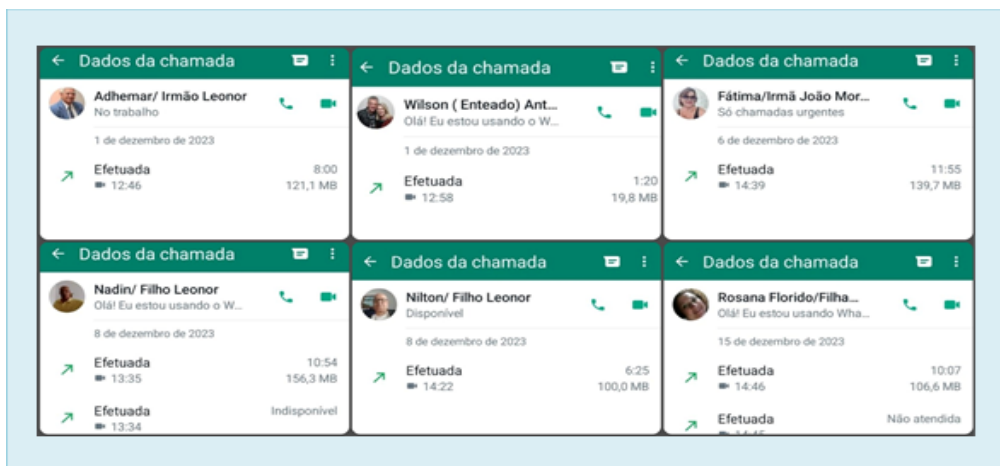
Dados da chamada

Adhemar/ Irmão Leonor
No trabalho

1 de dezembro de 2023

Efetuada 8:00
12:46 121,1 MB

Dados da chamada

Wilson ( Enteado) Ant...
Olá! Eu estou usando o W...

1 de dezembro de 2023

Efetuada 1:20
12:58 19,8 MB

Dados da chamada

Fátima/Irmã João Mor...
Só chamadas urgentes

6 de dezembro de 2023

Efetuada 11:55
14:39 139,7 MB

Dados da chamada

Nadin/ Filho Leonor
Olá! Eu estou usando o W...

8 de dezembro de 2023

Efetuada 10:54
13:35 156,3 MB

Efetuada Indisponível
13:34

Dados da chamada

Nilton/ Filho Leonor
Disponível

8 de dezembro de 2023

Efetuada 6:25
14:22 100,0 MB

Dados da chamada

Rosana Florido/Filha...
Olá! Eu estou usando Wha...

15 de dezembro de 2023

Efetuada 10:07
14:46 106,6 MB

Efetuada Não atendida
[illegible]